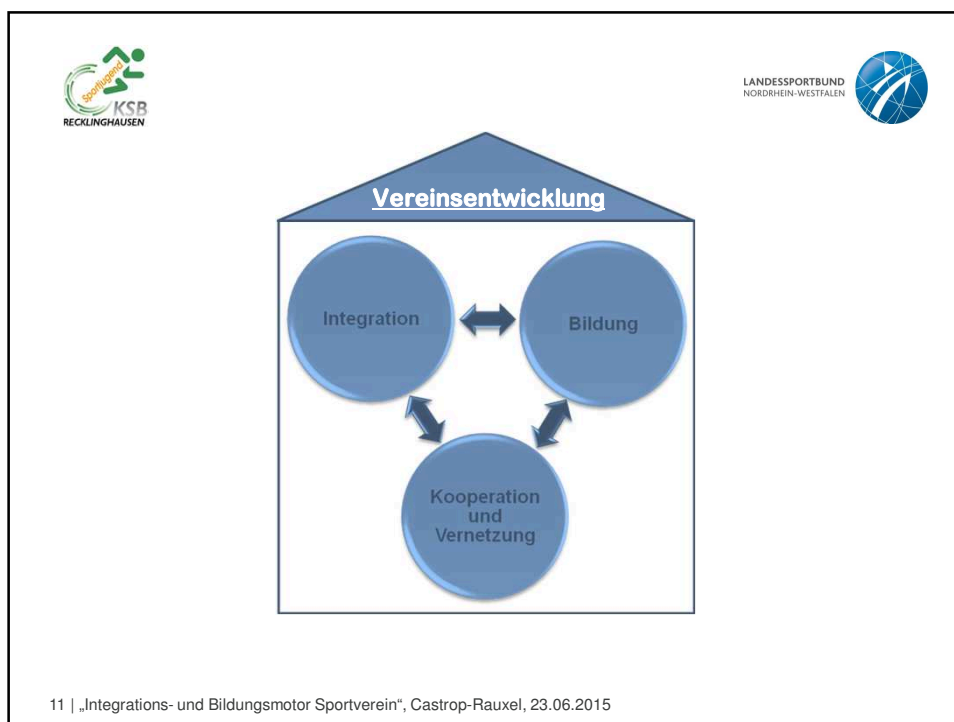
Sportjugend KSB RECKLINGHAUSEN

LANDESSPORTBUND NORDRHEIN-WESTFALEN

Vereinsentwicklung

Integration

Bildung

Kooperation und Vernetzung

11 | „Integrations- und Bildungsmotor Sportverein“, Castrop-Rauxel, 23.06.2015